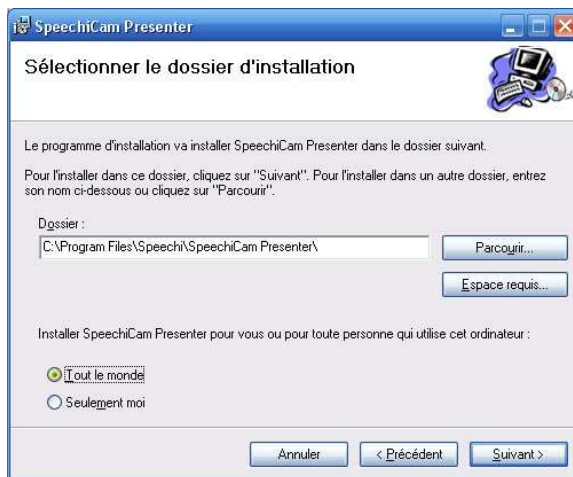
SpeechiCam Presenter

Sélectionner le dossier d'installation

Le programme d'installation va installer SpeechiCam Presenter dans le dossier suivant.

Pour l'installer dans ce dossier, cliquez sur "Suivant". Pour l'installer dans un autre dossier, entrez son nom ci-dessous ou cliquez sur "Parcourir".

Dossier :

C:\Program Files\Speechi\SpeechiCam Presenter\

Parcourir...

Espace requis...

Installer SpeechiCam Presenter pour vous ou pour toute personne qui utilise cet ordinateur :

Tout le monde

Seulement moi

Annuler

< Précédent

Suivant >